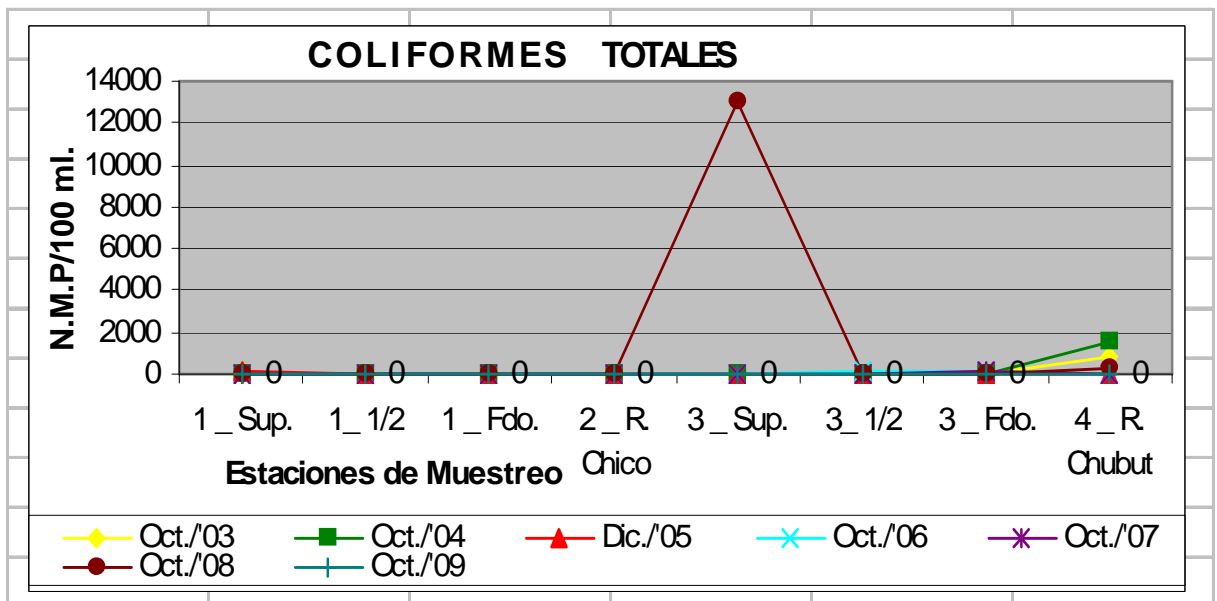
COLIFORMES TOTALES

N.M.P/100 ml.

14000
12000
10000
8000
6000
4000
2000
0

0 0 0 0 0 0 0 0

1 _ Sup.
1_ 1/2
1 _ Fdo.
2 _ R. Chico
3 _ Sup.
3_ 1/2
3 _ Fdo.
4 _ R. Chubut

Estaciones de Muestreo

Oct./'03
Oct./'04
Dic./'05
Oct./'06
Oct./'07
Oct./'08
Oct./'09